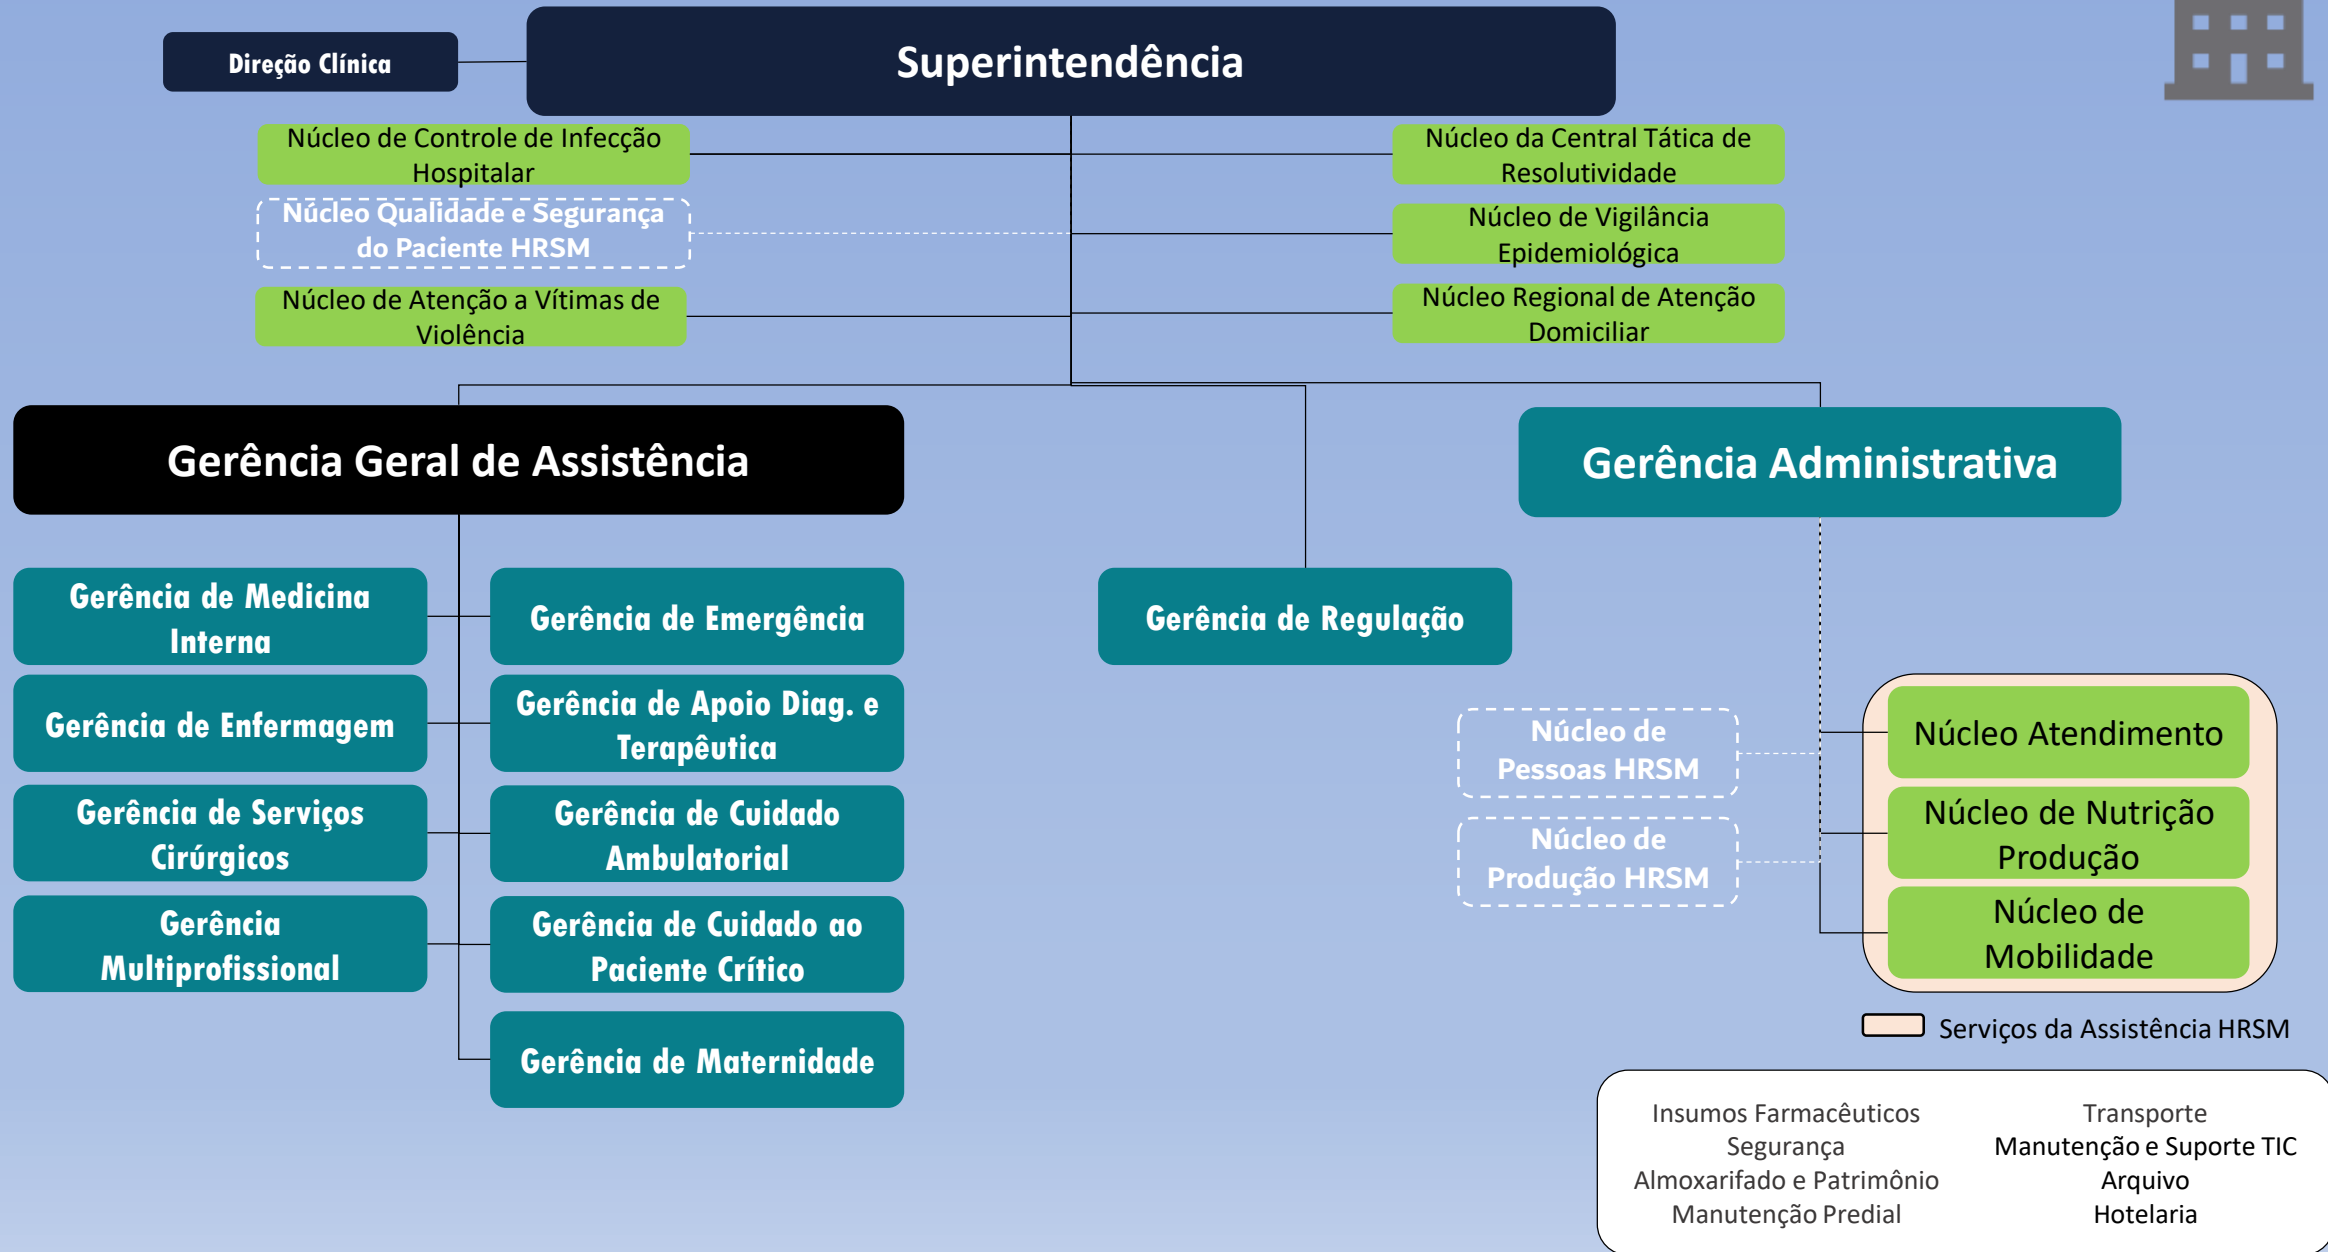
Direção Clínica

Superintendência

Núcleo de Controle de Infecção Hospitalar

Núcleo Qualidade e Segurança do Paciente HRSM

Núcleo de Atenção a Vítimas de Violência

Núcleo da Central Tática de Resolutividade

Núcleo de Vigilância Epidemiológica

Núcleo Regional de Atenção Domiciliar

Gerência Geral de Assistência

Gerência Administrativa

Gerência de Medicina Interna

Gerência de Emergência

Gerência de Regulação

Gerência de Enfermagem

Gerência de Apoio Diag. e Terapêutica

Gerência de Serviços Cirúrgicos

Gerência de Cuidado Ambulatorial

Gerência Multiprofissional

Gerência de Cuidado ao Paciente Crítico

Gerência de Maternidade

Núcleo de Pessoas HRSM

Núcleo de Produção HRSM

Núcleo Atendimento

Núcleo de Nutrição Produção

Núcleo de Mobilidade

Serviços da Assistência HRSM

Insumos Farmacêuticos
Segurança
Almoxarifado e Patrimônio
Manutenção Predial

Transporte
Manutenção e Suporte TIC
Arquivo
Hotelaria